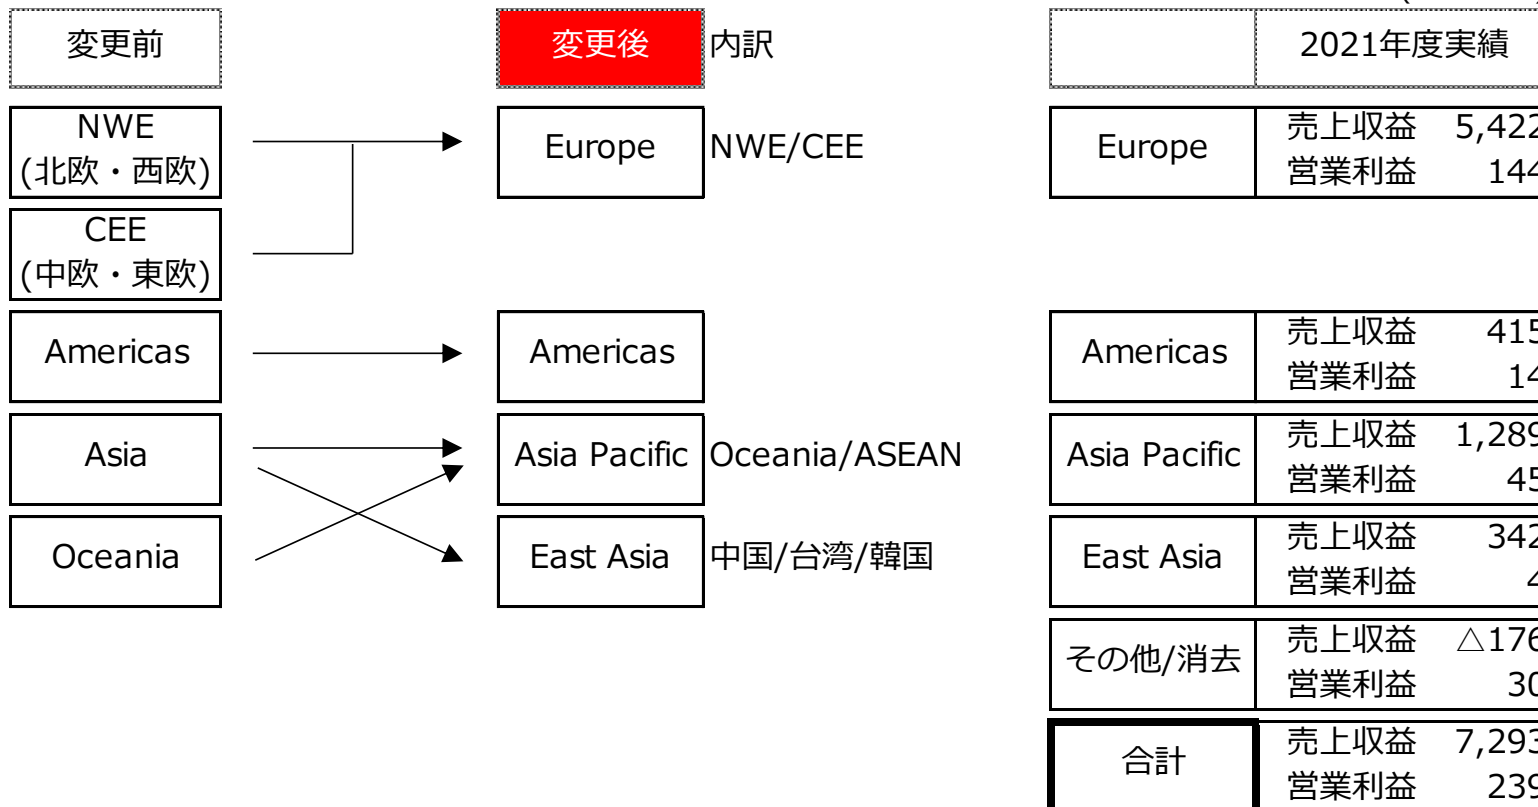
変更前

変更後 内訳

NWE
(北欧・西欧)

Europe NWE/CEE

CEE
(中欧・東欧)

Americas

Americas

Asia

Asia Pacific Oceania/ASEAN

Oceania

East Asia 中国/台湾/韓国

| | 2021年度実績 | |
|---|---|---|
| Europe | 売上収益 | 5,422 |
| | 営業利益 | 144 |
| Americas | 売上収益 | 415 |
| | 営業利益 | 14 |
| Asia Pacific | 売上収益 | 1,289 |
| | 営業利益 | 45 |
| East Asia | 売上収益 | 342 |
| | 営業利益 | 4 |
| その他/消去 | 売上収益 | △176 |
| | 営業利益 | 30 |
| 合計 | 売上収益 | 7,293 |
| | 営業利益 | 239 |